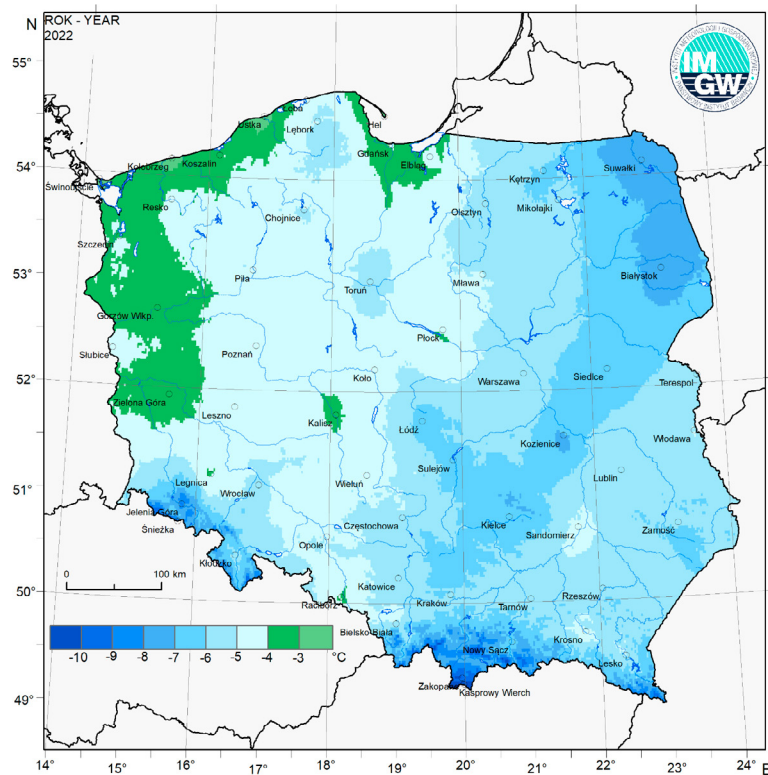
ROK - YEAR
2022

N
55°
54°
53°
52°
51°
50°
49°

14° 15° 16° 17° 18° 19° 20° 21° 22° 23° 24°
E

IMGW

Łeba
Ustka
Hel
Lębork
Gdańsk
Elbląg
Kołobrzeg
Koszalin
Świnoujście
Resko
Chojnice
Kętrzyn
Suwałki
Mikołajki
Olsztyn
Szczecin
Piła
Toruń
Mława
Białystok
Gorzów Wlkp.
Płock
Słubice
Poznań
Koło
Warszawa
Siedlce
Terespol
Zielona Góra
Leszno
Kalisz
Łódź
Kozienice
Włodawa
Sulejów
Lublin
Legnica
Wrocław
Wieluń
Jelenia Góra
Śnieżka
Częstochowa
Kielce
Sandomierz
Zamość
Opole
Kłodzko
Katowice
Rzeszów
Racibórz
Kraków
Tarnów
Bielsko-Biała
Krosno
Nowy Sącz
Lesko
Zakopane
Kasprowy Wierch

0
100 km

-10 -9 -8 -7 -6 -5 -4 -3 °C